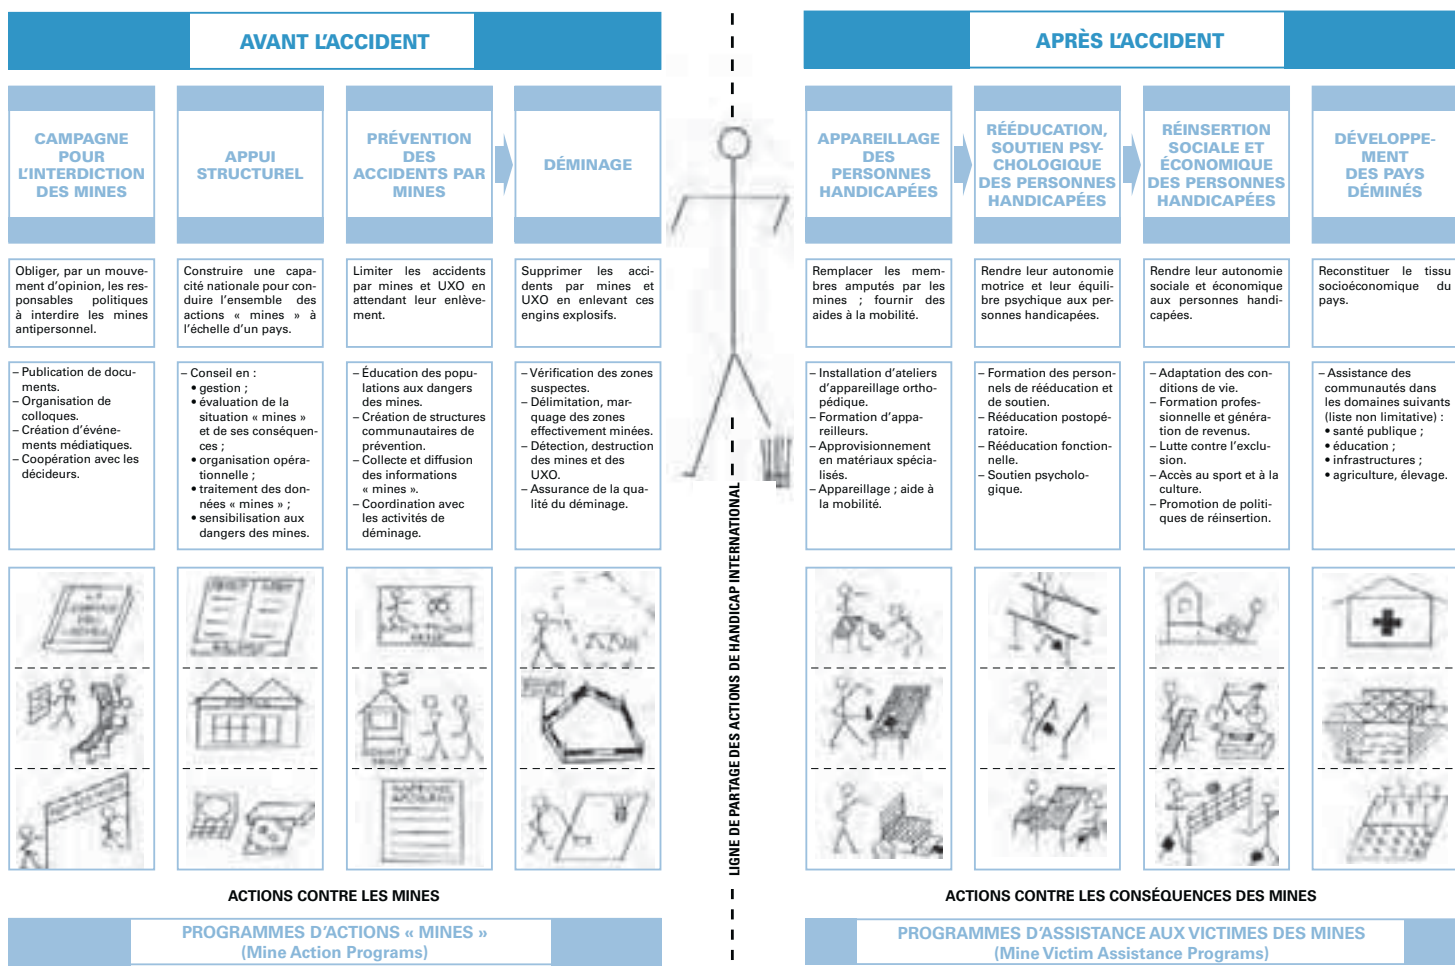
AVANT L'ACCIDENT

CAMPAGNE POUR L'INTERDICTION DES MINES

APPUI STRUCTUREL

PRÉVENTION DES ACCIDENTS PAR MINES

DÉMINAGE

Obliger, par un mouvement d'opinion, les responsables politiques à interdire les mines antipersonnel.

Construire une capacité nationale pour conduire l'ensemble des actions « mines » à l'échelle d'un pays.

Limiter les accidents par mines et UXO en attendant leur enlèvement.

Supprimer les accidents par mines et UXO en enlevant ces engins explosifs.

– Publication de documents.
– Organisation de colloques.
– Création d'événements médiatiques.
– Coopération avec les décideurs.

– Conseil en :
• gestion ;
• évaluation de la situation « mines » et de ses conséquences ;
• organisation opérationnelle ;
• traitement des données « mines » ;
• sensibilisation aux dangers des mines.

– Éducation des populations aux dangers des mines.
– Création de structures communautaires de prévention.
– Collecte et diffusion des informations « mines ».
– Coordination avec les activités de déminage.

– Vérification des zones suspectes.
– Délimitation, marquage des zones effectivement minées.
– Détection, destruction des mines et des UXO.
– Assurance de la qualité du déminage.

ACTIONS CONTRE LES MINES

PROGRAMMES D'ACTIONS « MINES »
(Mine Action Programs)

LIGNE DE PARTAGE DES ACTIONS DE HANDICAP INTERNATIONAL

APRÈS L'ACCIDENT

APPAREILLAGE DES PERSONNES HANDICAPÉES

RÉÉDUCATION, SOUTIEN PSYCHOLOGIQUE DES PERSONNES HANDICAPÉES

RÉINSERTION SOCIALE ET ÉCONOMIQUE DES PERSONNES HANDICAPÉES

DÉVELOPPEMENT DES PAYS DÉMINÉS

Remplacer les membres amputés par les mines ; fournir des aides à la mobilité.

Rendre leur autonomie motrice et leur équilibre psychique aux personnes handicapées.

Rendre leur autonomie sociale et économique aux personnes handicapées.

Reconstituer le tissu socioéconomique du pays.

– Installation d'ateliers d'appareillage orthopédique.
– Formation d'appareilleurs.
– Approvisionnement en matériaux spécialisés.
– Appareillage ; aide à la mobilité.

– Formation des personnels de rééducation et de soutien.
– Rééducation postopératoire.
– Rééducation fonctionnelle.
– Soutien psychologique.

– Adaptation des conditions de vie.
– Formation professionnelle et génération de revenus.
– Lutte contre l'exclusion.
– Accès au sport et à la culture.
– Promotion de politiques de réinsertion.

– Assistance des communautés dans les domaines suivants (liste non limitative) :
• santé publique ;
• éducation ;
• infrastructures ;
• agriculture, élevage.

ACTIONS CONTRE LES CONSÉQUENCES DES MINES

PROGRAMMES D'ASSISTANCE AUX VICTIMES DES MINES
(Mine Victim Assistance Programs)